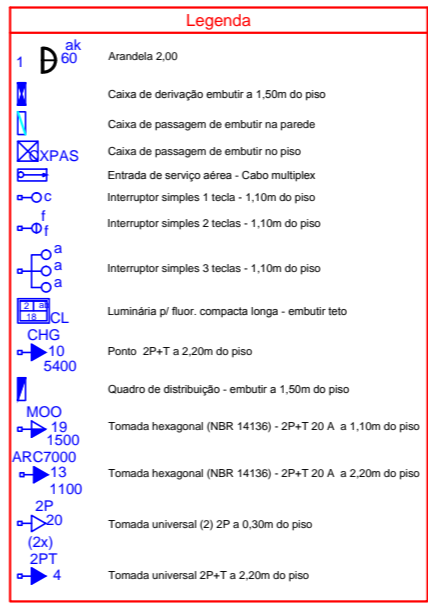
Legenda

1 ak 60 Arandela 2,00

Caixa de derivação embutir a 1,50m do piso

Caixa de passagem de embutir na parede

XPAS Caixa de passagem de embutir no piso

Entrada de serviço aérea - Cabo multiplex

c Interruptor simples 1 tecla - 1,10m do piso

f f Interruptor simples 2 teclas - 1,10m do piso

a a a Interruptor simples 3 teclas - 1,10m do piso

2 a 18 CL Luminária p/ fluor. compacta longa - embutir teto

CHG 10 5400 Ponto 2P+T a 2,20m do piso

Quadro de distribuição - embutir a 1,50m do piso

MOO 19 1500 Tomada hexagonal (NBR 14136) - 2P+T 20 A a 1,10m do piso

ARC7000 13 1100 Tomada hexagonal (NBR 14136) - 2P+T 20 A a 2,20m do piso

2P 20 (2x) Tomada universal (2) 2P a 0,30m do piso

2PT 4 Tomada universal 2P+T a 2,20m do piso